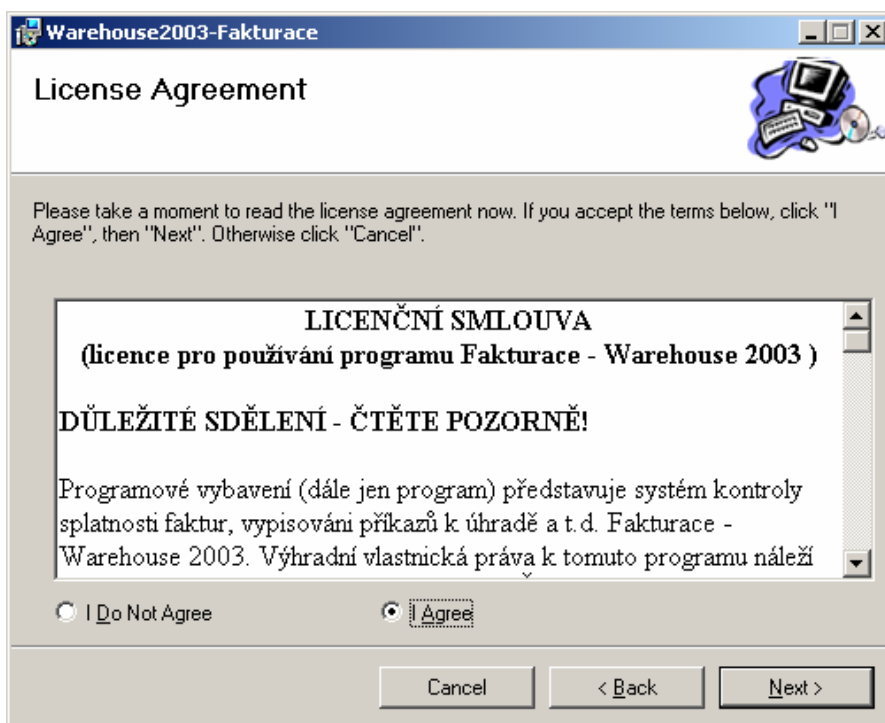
Warehouse2003-Fakturace

License Agreement

Please take a moment to read the license agreement now. If you accept the terms below, click "I Agree", then "Next". Otherwise click "Cancel".

LICENČNÍ SMLOUVA
(licence pro používání programu Fakturace - Warehouse 2003 )

DŮLEŽITÉ SDĚLENÍ - ČTĚTE POZORNĚ!

Programové vybavení (dále jen program) představuje systém kontroly splatnosti faktur, vypisování příkazů k úhradě a t.d. Fakturace - Warehouse 2003. Výhradní vlastnická práva k tomuto programu náleží

I Do Not Agree
I Agree

Cancel
< Back
Next >